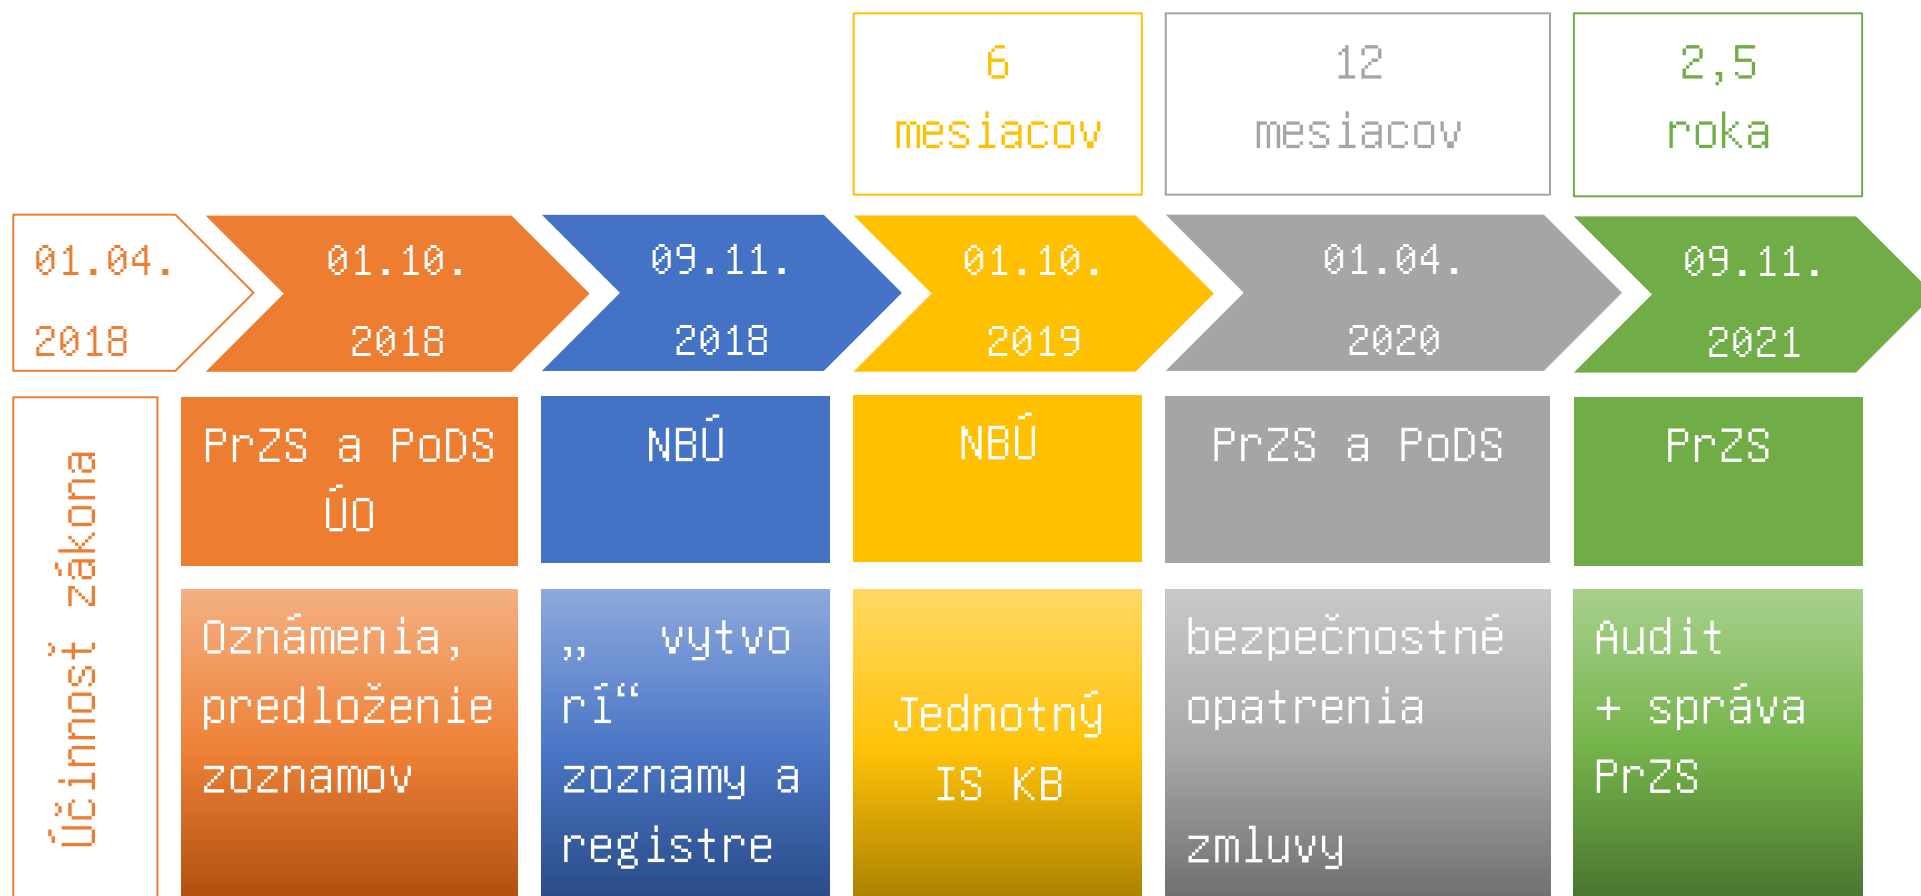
6 mesiacov

12 mesiacov

2,5 roka

01.04. 2018

01.10. 2018

09.11. 2018

01.10. 2019

01.04. 2020

09.11. 2021

Účinnosť zákona

PrZS a PoDS ÚO

NBÚ

NBÚ

PrZS a PoDS

PrZS

Oznámenia, predloženie zoznamov

„ vytvorí“ zoznamy a registre

Jednotný IS KB

bezpečnostné opatrenia

zmluvy

Audit + správa PrZS